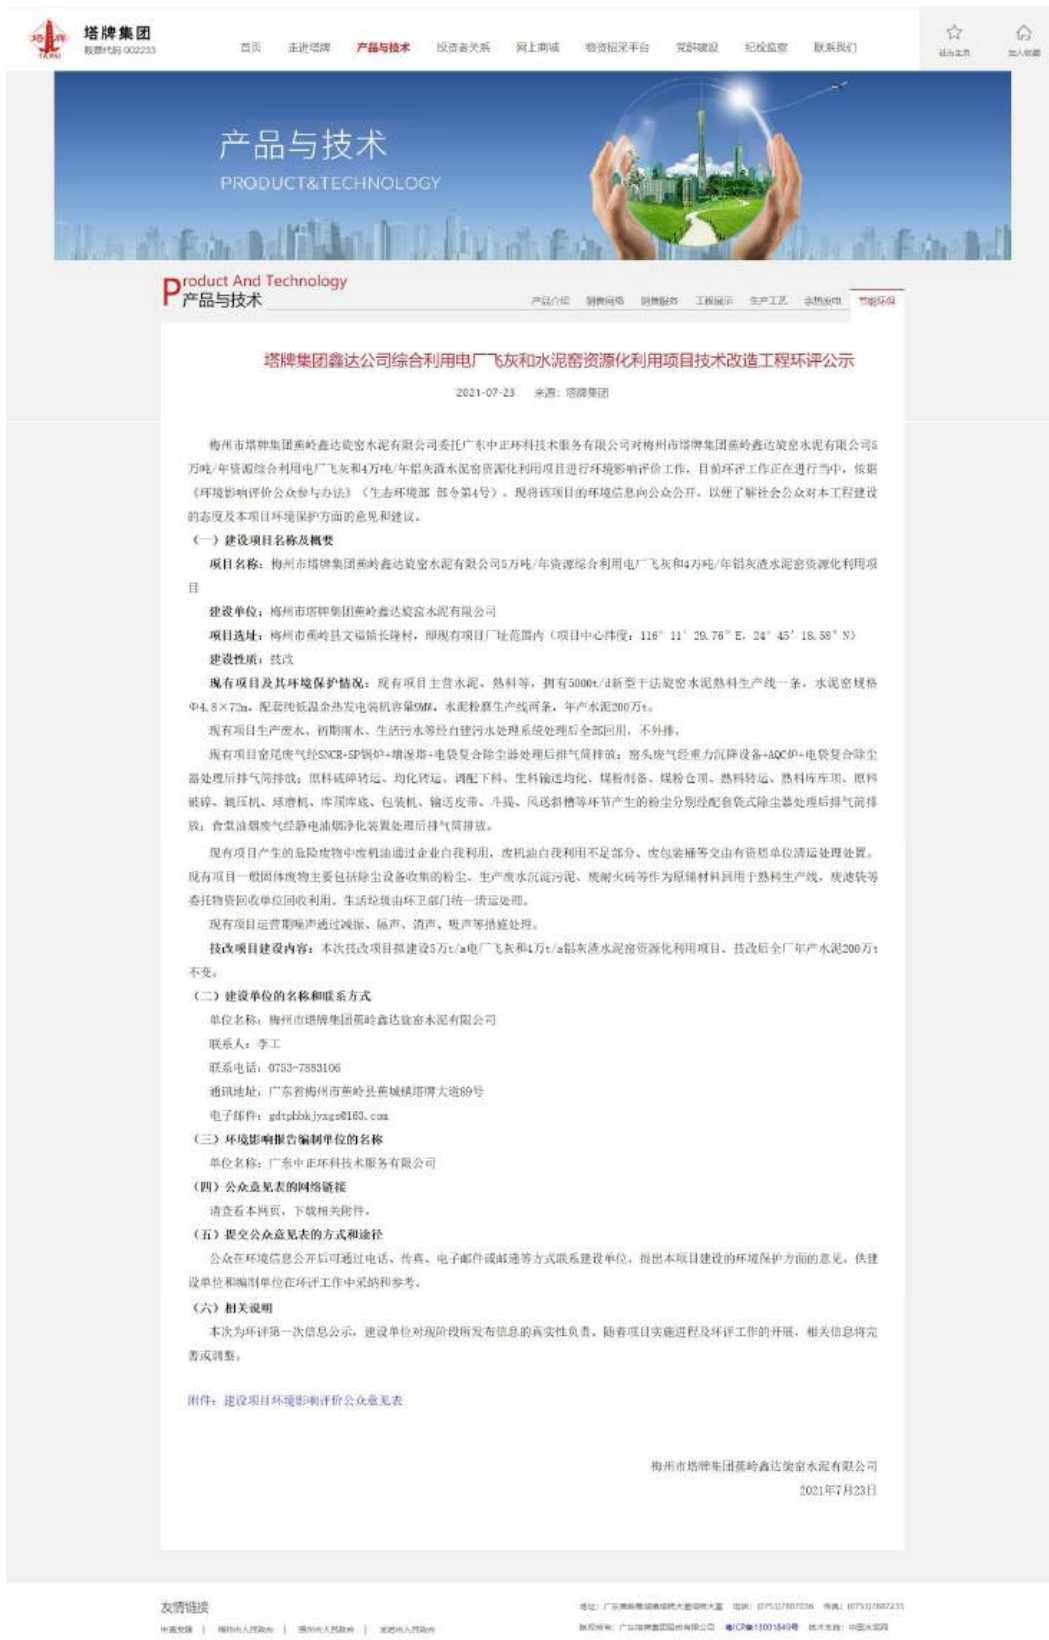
塔牌集团
股票代码 002233

首页 走进塔牌 产品与技术 投资者关系 网上商城 物资招采平台 党的建设 纪检监察 联系我们

设为主页 加入收藏

产品与技术
PRODUCT&TECHNOLOGY

Product And Technology
产品与技术

产品介绍 销售网络 销售服务 工程展示 生产工艺 余热发电 节能环保

塔牌集团鑫达公司综合利用电厂飞灰和水泥窑资源化利用项目技术改造工程环评公示

2021-07-23 来源：塔牌集团

梅州市塔牌集团蕉岭鑫达旋窑水泥有限公司委托广东中正环科技术服务有限公司对梅州市塔牌集团蕉岭鑫达旋窑水泥有限公司5万吨/年资源综合利用电厂飞灰和4万吨/年铝灰渣水泥窑资源化利用项目进行环境影响评价工作，目前环评工作正在进行当中，依据《环境影响评价公众参与办法》（生态环境部 部令第4号），现将该项目的环境信息向公众公开，以便了解社会公众对本工程建设的态度及本项目环境保护方面的意见和建议。

（一）建设项目名称及概要

项目名称：梅州市塔牌集团蕉岭鑫达旋窑水泥有限公司5万吨/年资源综合利用电厂飞灰和4万吨/年铝灰渣水泥窑资源化利用项目

建设单位：梅州市塔牌集团蕉岭鑫达旋窑水泥有限公司

项目选址：梅州市蕉岭县文福镇长隆村，即现有项目厂址范围内（项目中心纬度：116° 11′ 29.76″ E，24° 45′ 18.58″ N）

建设性质：技改

现有项目及其环境保护情况：现有项目主营水泥、熟料等，拥有5000t/d新型干法旋窑水泥熟料生产线一条，水泥窑规格Φ4.8×72m，配套纯低温余热发电装机容量9MW，水泥粉磨生产线两条，年产水泥200万t。

现有项目生产废水、初期雨水、生活污水等经自建污水处理系统处理后全部回用，不外排。

现有项目窑尾废气经SNCR+SP锅炉+增湿塔+电袋复合除尘器处理后排气筒排放；窑头废气经重力沉降设备+AQC炉+电袋复合除尘器处理后排气筒排放；原料破碎转运、均化转运、调配下料、生料输送均化、煤粉制备、煤粉仓顶、熟料转运、熟料库库顶、原料破碎、辊压机、球磨机、库顶库底、包装机、输送皮带、斗提、风送斜槽等环节产生的粉尘分别经配套袋式除尘器处理后排气筒排放；食堂油烟废气经静电油烟净化装置处理后排气筒排放。

现有项目产生的危险废物中废机油通过企业自我利用，废机油自我利用不足部分、废包装桶等交由有资质单位清运处理处置。现有项目一般固体废物主要包括除尘设备收集的粉尘、生产废水沉淀污泥、废耐火砖等作为原辅材料回用于熟料生产线，废滤袋等委托物资回收单位回收利用。生活垃圾由环卫部门统一清运处理。

现有项目运营期噪声通过减振、隔声、消声、吸声等措施处理。

技改项目建设内容：本次技改项目拟建设5万t/a电厂飞灰和4万t/a铝灰渣水泥窑资源化利用项目，技改后全厂年产水泥200万t不变。

（二）建设单位的名称和联系方式

单位名称：梅州市塔牌集团蕉岭鑫达旋窑水泥有限公司

联系人：李工

联系电话：0753-7883106

通讯地址：广东省梅州市蕉岭县蕉城镇塔牌大道69号

电子邮件：gdtpbbkjyxgs@163.com

（三）环境影响报告编制单位的名称

单位名称：广东中正环科技术服务有限公司

（四）公众意见表的网络链接

请查看本网页，下载相关附件。

（五）提交公众意见表的方式和途径

公众在环境信息公开后可通过电话、传真、电子邮件或邮递等方式联系建设单位，提出本项目建设的环境保护方面的意见，供建设单位和编制单位在环评工作中采纳和参考。

（六）相关说明

本次为环评第一次信息公示，建设单位对现阶段所发布信息的真实性负责，随着项目实施进程及环评工作的开展，相关信息将完善或调整。

附件：建设项目环境影响评价公众意见表

梅州市塔牌集团蕉岭鑫达旋窑水泥有限公司
2021年7月23日

友情链接
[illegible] | 梅州市人民政府 | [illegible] | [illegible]

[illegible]